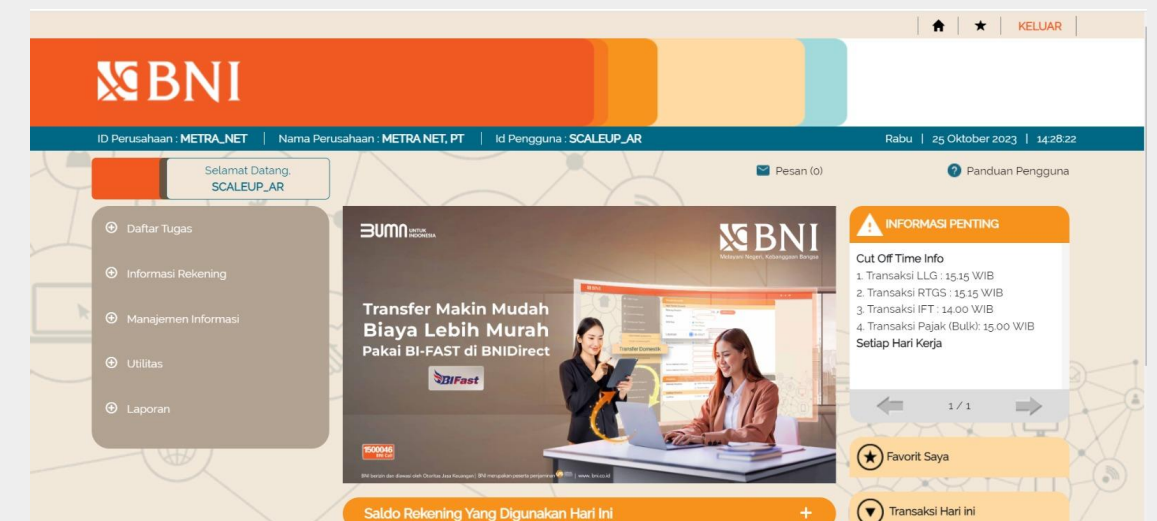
KELUAR

BNI

ID Perusahaan : METRA_NET | Nama Perusahaan : METRA NET, PT | Id Pengguna : SCALEUP_AR

Rabu | 25 Oktober 2023 | 14:28:22

Selamat Datang, SCALEUP_AR

Pesan (0)

Panduan Pengguna

Daftar Tugas

Informasi Rekening

Manajemen Informasi

Utilitas

Laporan

BUMN UNTUK INDONESIA

BNI

Melayani Negeri, Kebanggaan Bangsa

Transfer Makin Mudah
Biaya Lebih Murah
Pakai BI-FAST di BNIDirect

BIFast

1500046 BNI Call

BNI berizin dan diawasi oleh Otoritas Jasa Keuangan | BNI merupakan peserta penjaminan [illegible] | www.bni.co.id

INFORMASI PENTING

Cut Off Time Info
1. Transaksi LLG : 15.15 WIB
2. Transaksi RTGS : 15.15 WIB
3. Transaksi IFT : 14.00 WIB
4. Transaksi Pajak (Bulk): 15.00 WIB
Setiap Hari Kerja

1 / 1

Favorit Saya

Saldo Rekening Yang Digunakan Hari Ini

Transaksi Hari ini